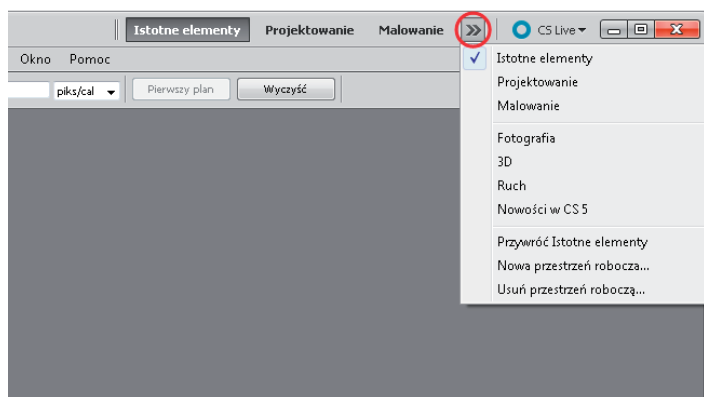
Istotne elementy Projektowanie Malowanie » CS Live

Okno Pomoc

piks/cal Pierwszy plan Wyczyść

✓ Istotne elementy
Projektowanie
Malowanie

Fotografia
3D
Ruch
Nowości w CS 5

Przywróć Istotne elementy
Nowa przestrzeń robocza...
Usuń przestrzeń roboczą...